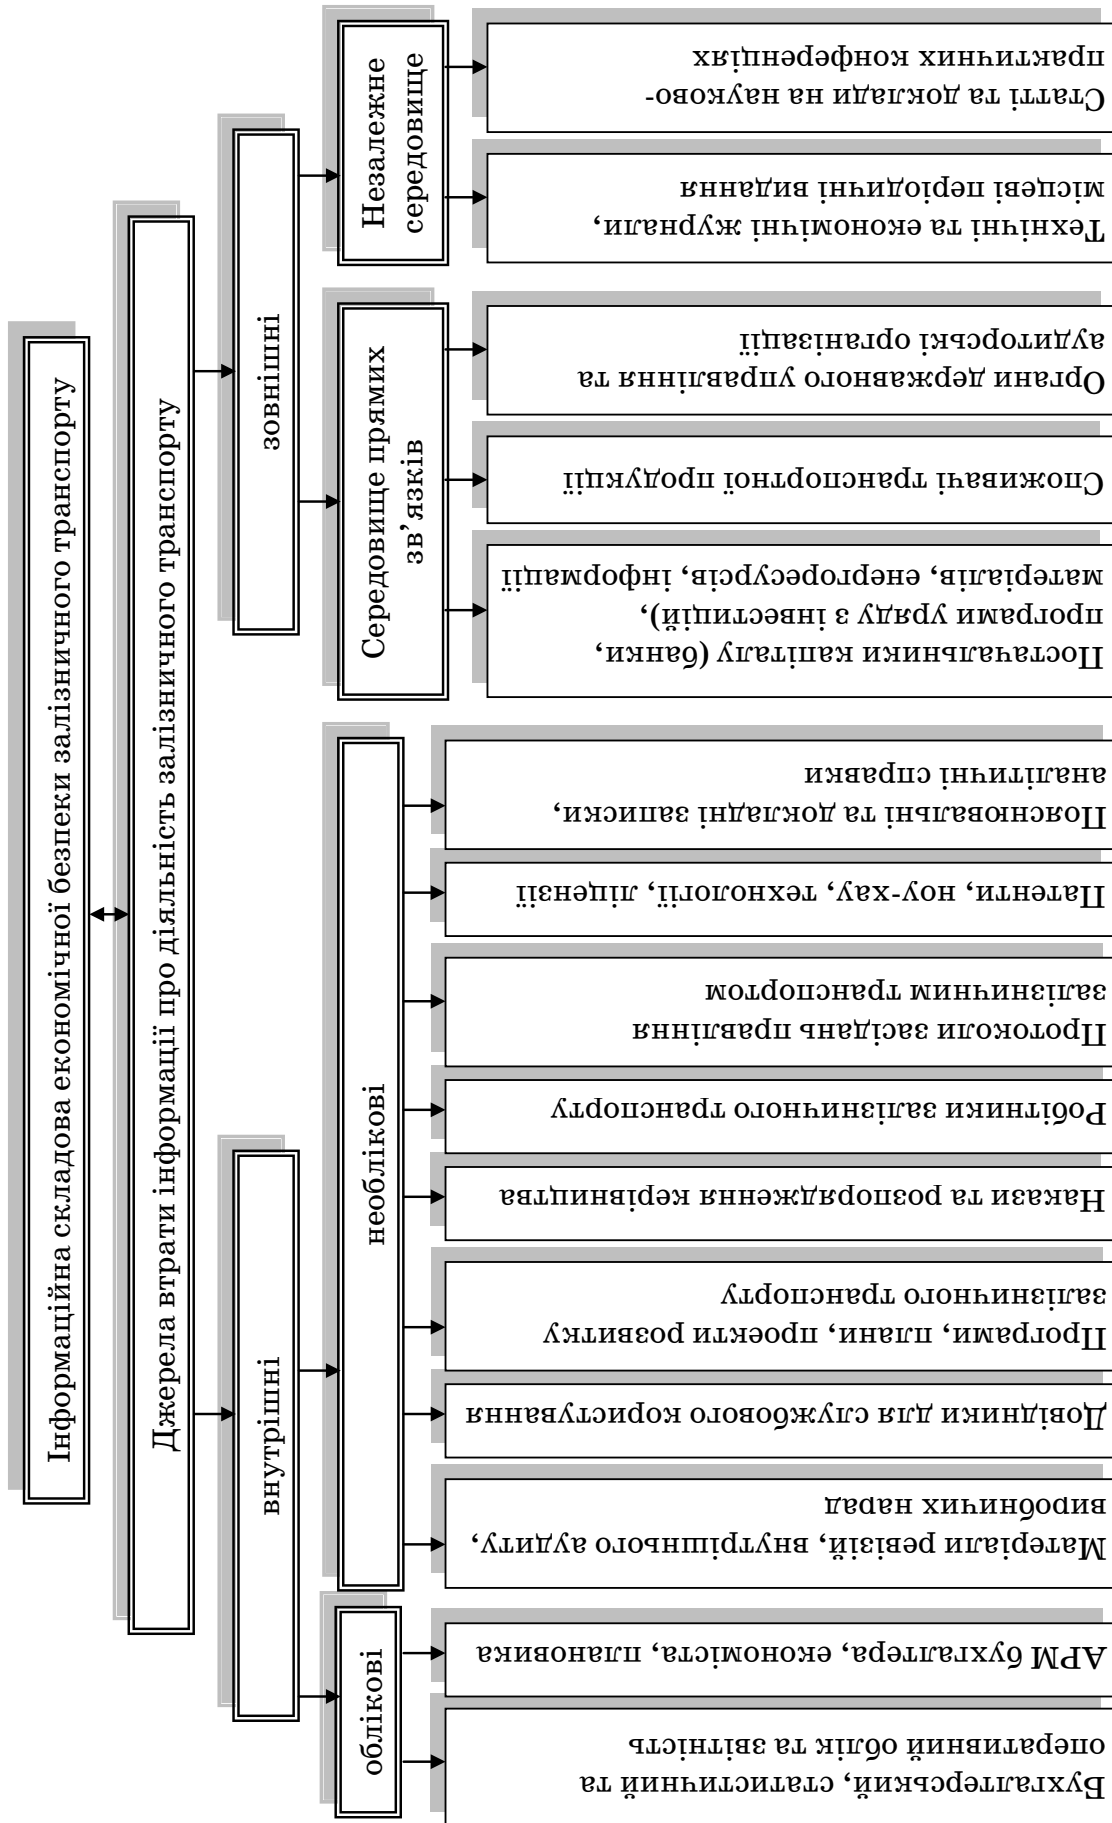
Інформаційна складова економічної безпеки залізничного транспорту

Джерела втрати інформації про діяльність залізничного транспорту

зовнішні

Незалежне середовище

Статті та доклади на науково-практичних конференціях

Технічні та економічні журнали, місцеві періодичні видання

Середовище прямих зв'язків

Органи державного управління та аудиторські організації

Споживачі транспортної продукції

Постачальники капіталу (банки, програми уряду з інвестицій), матеріалів, енергоресурсів, інформації

внутрішні

необлікові

Пояснювальні та докладні записки, аналітичні справки

Патенти, ноу-хау, технології, ліцензії

Протоколи засідань правління залізничним транспортом

Робітники залізничного транспорту

Накази та розпорядження керівництва

Програми, плани, проекти розвитку залізничного транспорту

Довідники для службового користування

Матеріали ревізій, внутрішнього аудиту, виробничих нарад

облікові

АРМ бухгалтера, економіста, плановика

Бухгалтерський, статистичний та оперативний облік та звітність